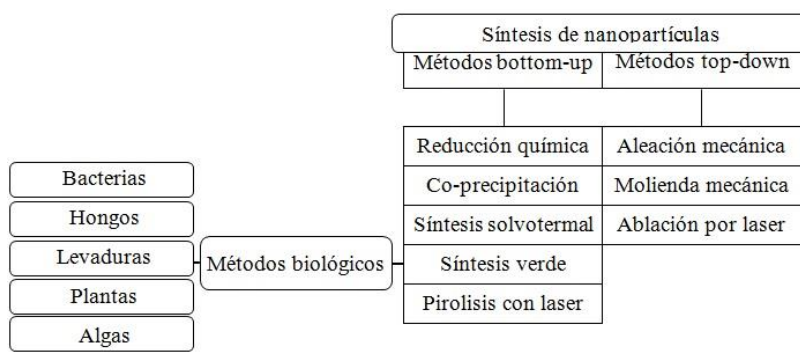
Síntesis de nanopartículas

Métodos bottom-up

Métodos top-down

Reducción química

Co-precipitación

Síntesis solvotermal

Síntesis verde

Pirolisis con laser

Aleación mecánica

Molienda mecánica

Ablación por laser

Métodos biológicos

Bacterias

Hongos

Levaduras

Plantas

Algas